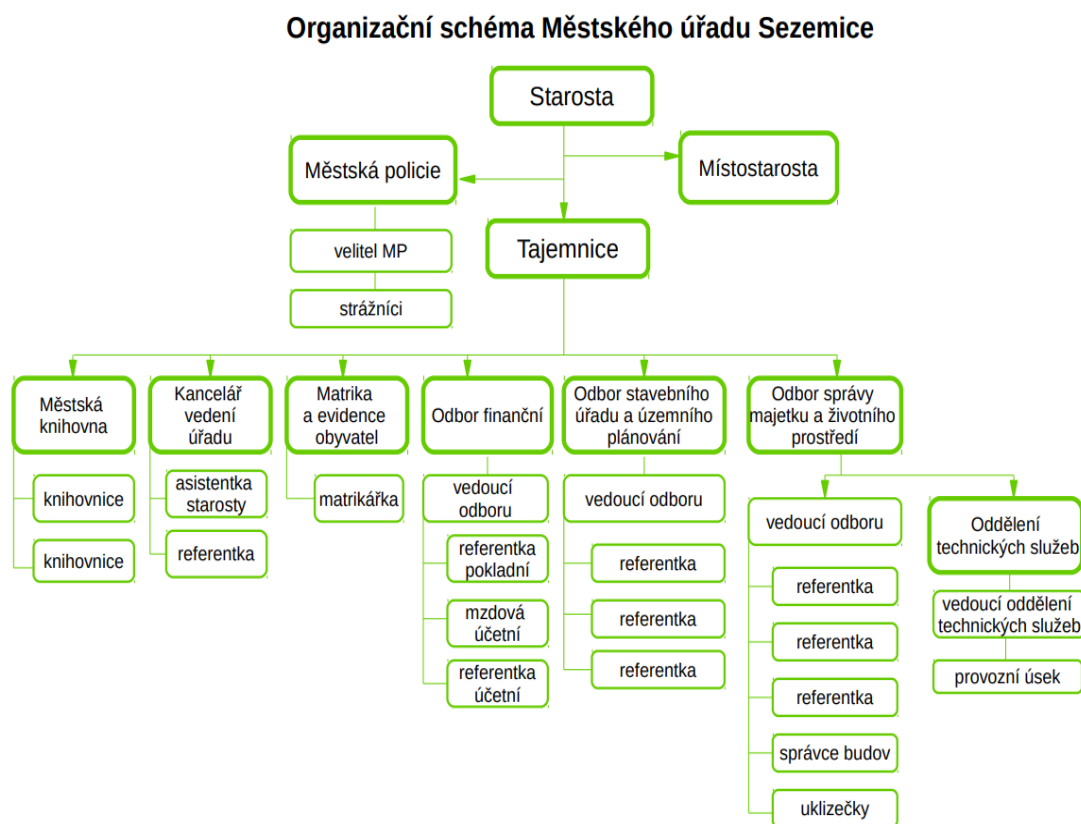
Organizační schéma Městského úřadu Sezemice

Starosta

Městská policie

Místostarosta

velitel MP

strážníci

Tajemnice

Městská knihovna

knihovnice

knihovnice

Kancelář vedení úřadu

asistentka starosty

referentka

Matrika a evidence obyvatel

matrikářka

Odbor finanční

vedoucí odboru

referentka pokladní

mzdová účetní

referentka účetní

Odbor stavebního úřadu a územního plánování

vedoucí odboru

referentka

referentka

referentka

Odbor správy majetku a životního prostředí

vedoucí odboru

referentka

referentka

referentka

správce budov

uklizečky

Oddělení technických služeb

vedoucí oddělení technických služeb

provozní úsek